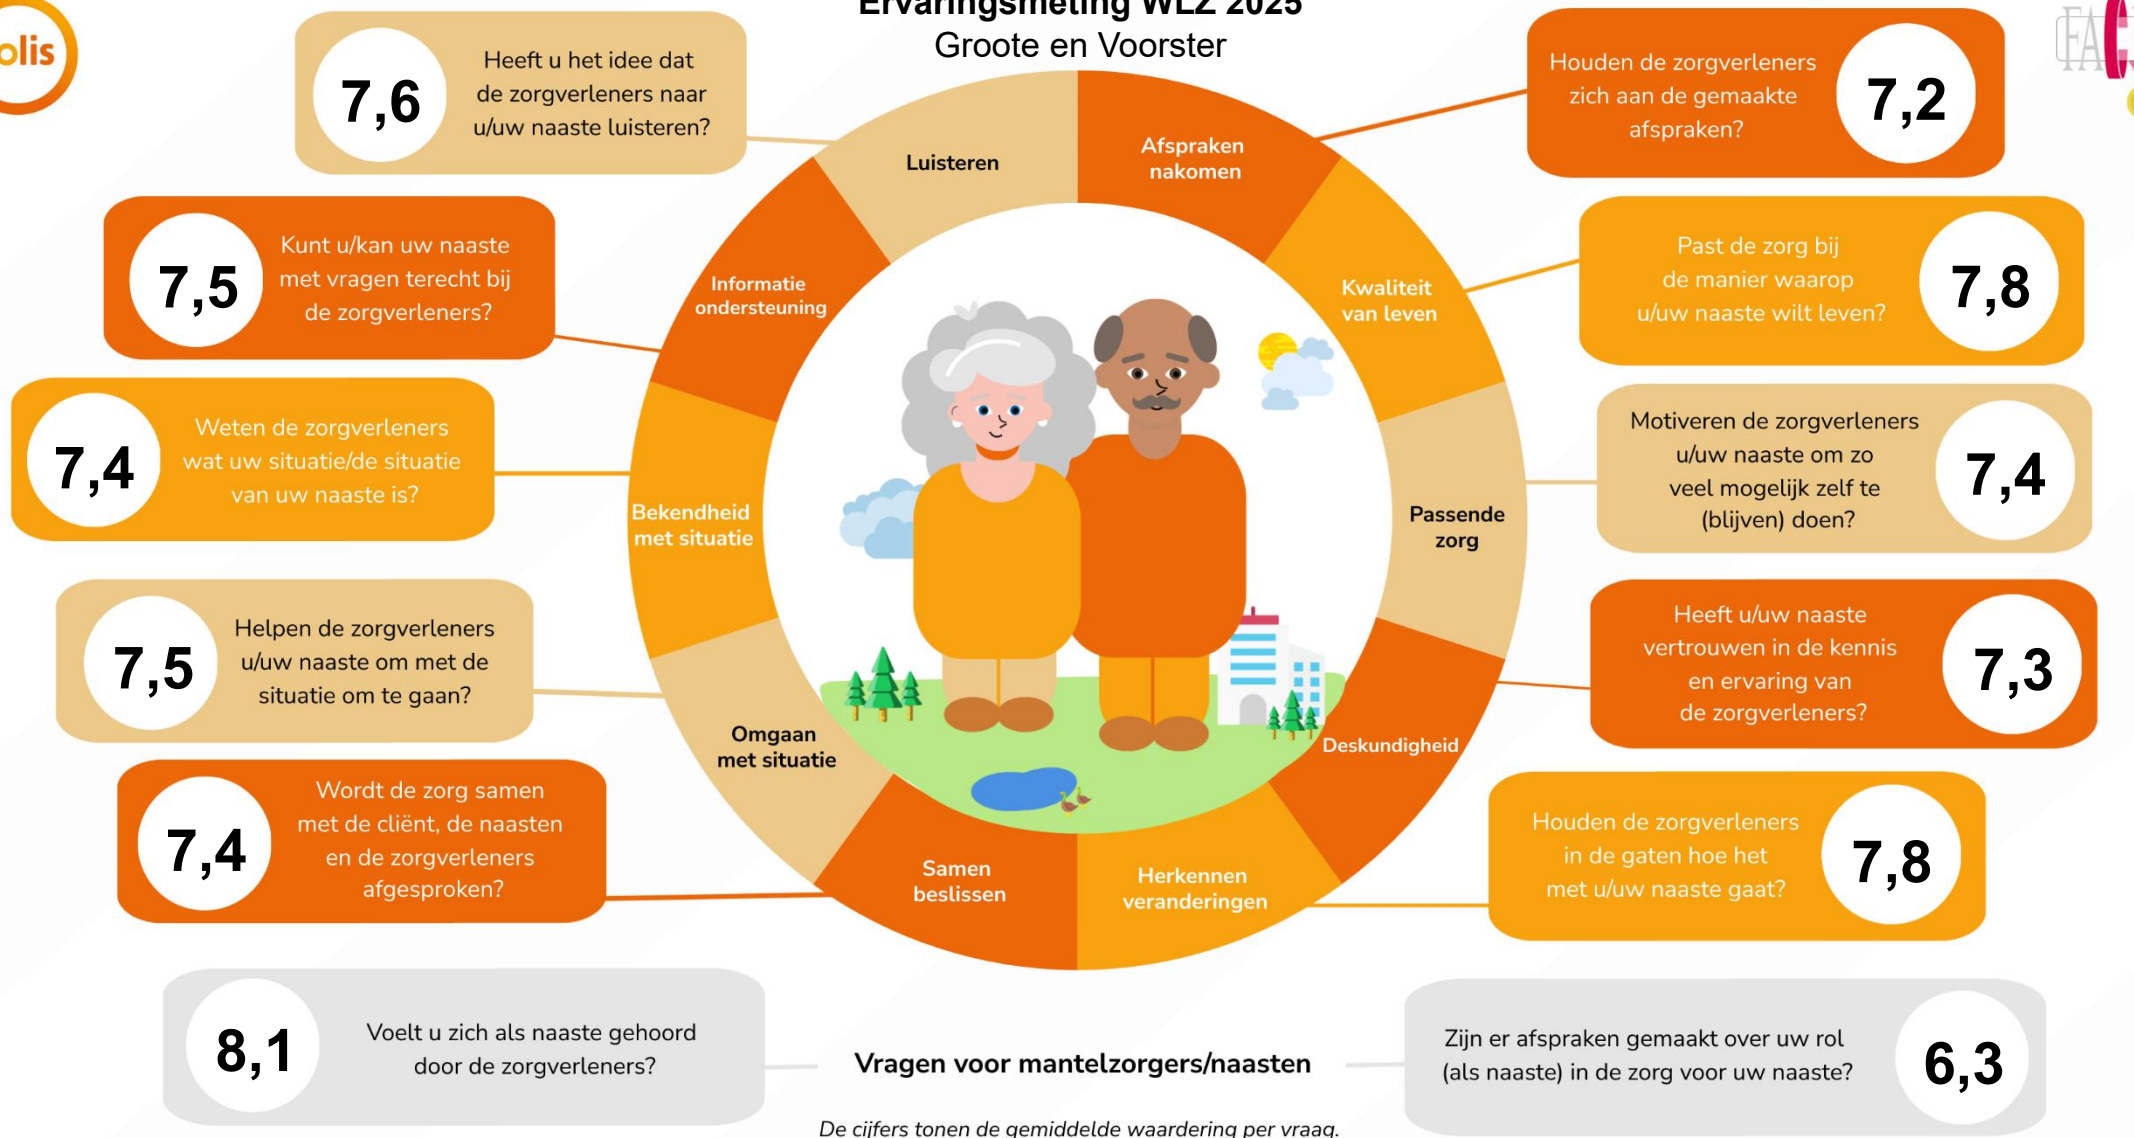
olis

Ervaringsmeting WLZ 2025
Groote en Voorster

7,6 Heeft u het idee dat de zorgverleners naar u/uw naaste luisteren?

7,5 Kunt u/kan uw naaste met vragen terecht bij de zorgverleners?

7,4 Weten de zorgverleners wat uw situatie/de situatie van uw naaste is?

7,5 Helpen de zorgverleners u/uw naaste om met de situatie om te gaan?

7,4 Wordt de zorg samen met de cliënt, de naasten en de zorgverleners afgesproken?

Houden de zorgverleners zich aan de gemaakte afspraken? 7,2

Past de zorg bij de manier waarop u/uw naaste wilt leven? 7,8

Motiveren de zorgverleners u/uw naaste om zo veel mogelijk zelf te (blijven) doen? 7,4

Heeft u/uw naaste vertrouwen in de kennis en ervaring van de zorgverleners? 7,3

Houden de zorgverleners in de gaten hoe het met u/uw naaste gaat? 7,8

Luisteren
Afspraken nakomen
Kwaliteit van leven
Passende zorg
Deskundigheid
Herkennen veranderingen
Samen beslissen
Omgaan met situatie
Bekendheid met situatie
Informatie ondersteuning

8,1 Voelt u zich als naaste gehoord door de zorgverleners?

Vragen voor mantelzorgers/naasten

Zijn er afspraken gemaakt over uw rol (als naaste) in de zorg voor uw naaste? 6,3

De cijfers tonen de gemiddelde waardering per vraag.